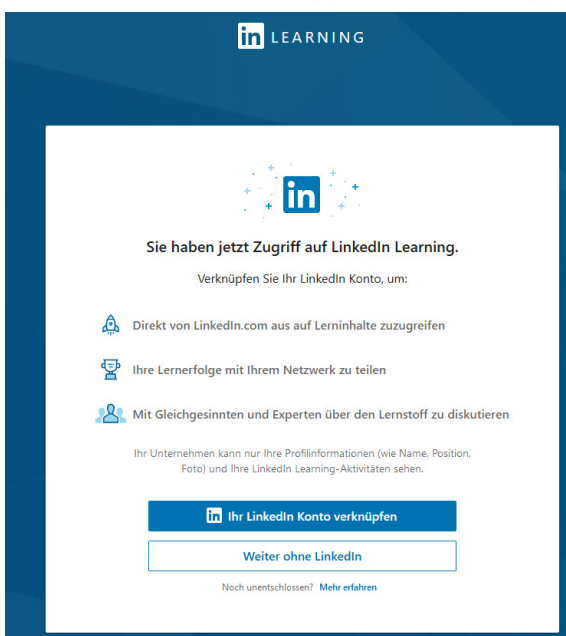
in LEARNING

in

Sie haben jetzt Zugriff auf LinkedIn Learning.

Verknüpfen Sie Ihr LinkedIn Konto, um:

Direkt von LinkedIn.com aus auf Lerninhalte zuzugreifen

Ihre Lernerfolge mit Ihrem Netzwerk zu teilen

Mit Gleichgesinnten und Experten über den Lernstoff zu diskutieren

Ihr Unternehmen kann nur Ihre Profilinformationen (wie Name, Position, Foto) und Ihre LinkedIn Learning-Aktivitäten sehen.

in Ihr LinkedIn Konto verknüpfen

Weiter ohne LinkedIn

Noch unentschlossen? Mehr erfahren